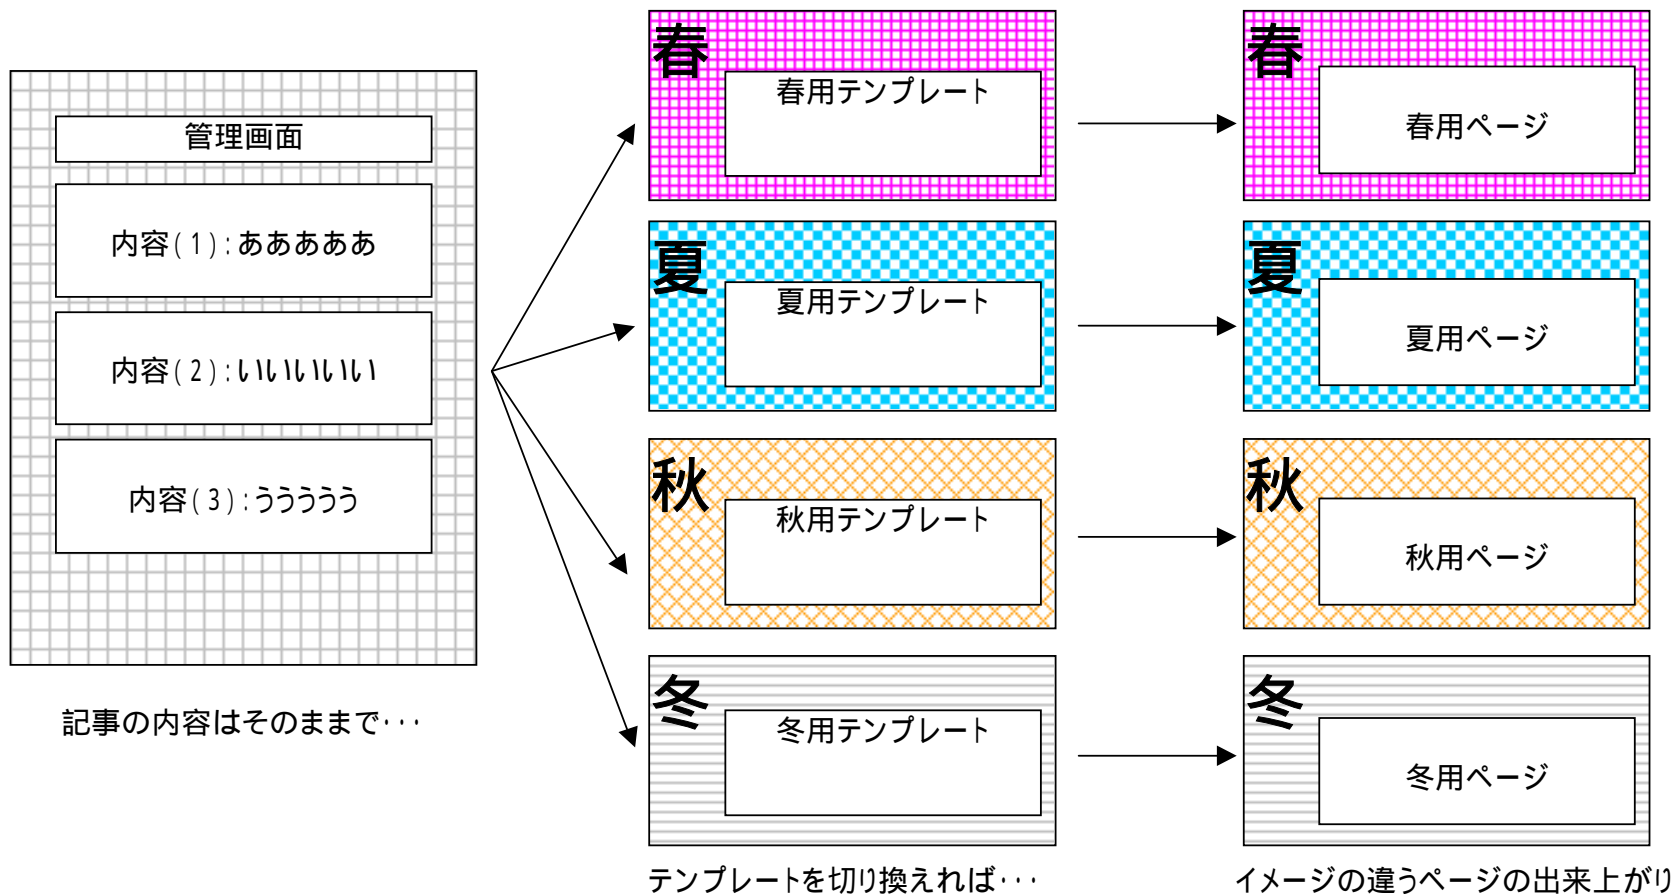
管理画面

内容(1):ああああああ

内容(2):いいいいいい

内容(3):うううううう

記事の内容はそのままで･･･

春

春用テンプレート

夏

夏用テンプレート

秋

秋用テンプレート

冬

冬用テンプレート

テンプレートを切り換えれば･･･

春

春用ページ

夏

夏用ページ

秋

秋用ページ

冬

冬用ページ

イメージの違うページの出来上がり